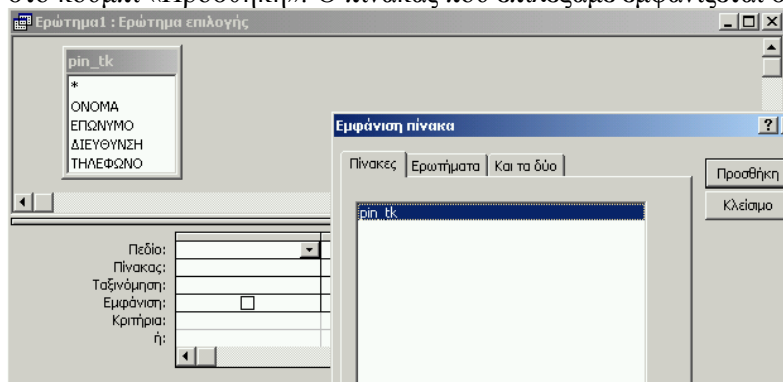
στο κουμπί «Προσθήκη». Ο πίνακας που επιλέξαμε εμφανίζεται σ

Ερώτημα1 : Ερώτημα επιλογής

pin_tk
*
ΟΝΟΜΑ
ΕΠΩΝΥΜΟ
ΔΙΕΥΘΥΝΣΗ
ΤΗΛΕΦΩΝΟ

Πεδίο:
Πίνακας:
Ταξινόμηση:
Εμφάνιση:
Κριτήρια:
ή:

Εμφάνιση πίνακα

Πίνακες | Ερωτήματα | Και τα δύο

pin_tk

Προσθήκη
Κλείσιμο